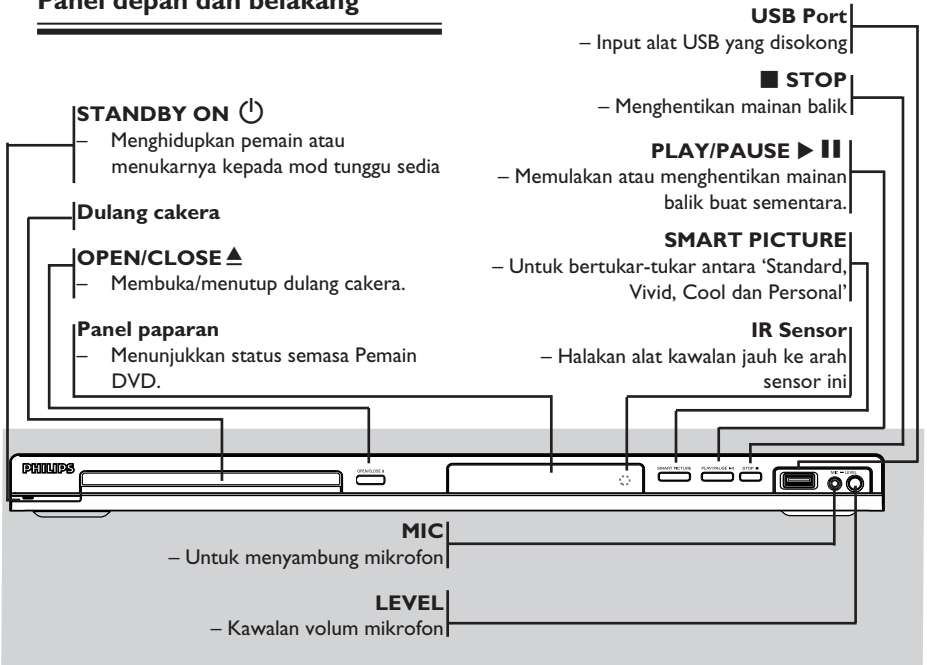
Panel depan dan belakang

STANDBY ON ⏻
– Menghidupkan pemain atau menukarnya kepada mod tunggu sedia

Dulang cakera

OPEN/CLOSE ≜
– Membuka/menutup dulang cakera.

Panel paparan
– Menunjukkan status semasa Pemain DVD.

USB Port
– Input alat USB yang disokong

■ STOP
– Menghentikan mainan balik

PLAY/PAUSE ▶ II
– Memulakan atau menghentikan mainan balik buat sementara.

SMART PICTURE
– Untuk bertukar-tukar antara 'Standard, Vivid, Cool dan Personal'

IR Sensor
– Halakan alat kawalan jauh ke arah sensor ini

PHILIPS

OPEN/CLOSE ≜

SMART PICTURE

PLAY/PAUSE ▶II

STOP ■

MIC

LEVEL

MIC
– Untuk menyambung mikrofon

LEVEL
– Kawalan volum mikrofon